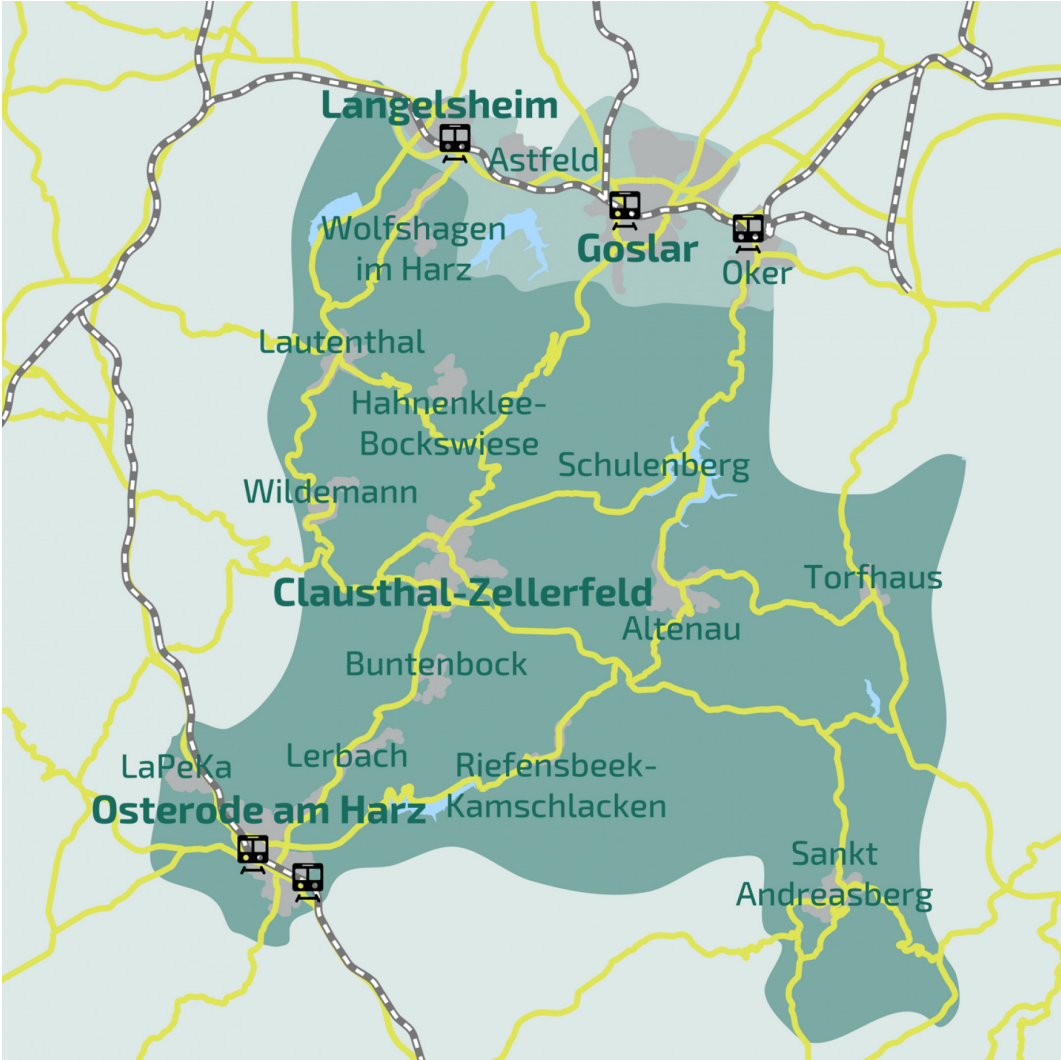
Langelsheim
Astfeld
Wolfshagen im Harz
Goslar
Oker
Lautenthal
Hahnenklee-Bockswiese
Schulenberg
Wildemann
Clausthal-Zellerfeld
Torfhaus
Altenau
Buntenbock
LaPeKa
Lerbach
Riefensbeek-Kamschlacken
Osterode am Harz
Sankt Andreasberg